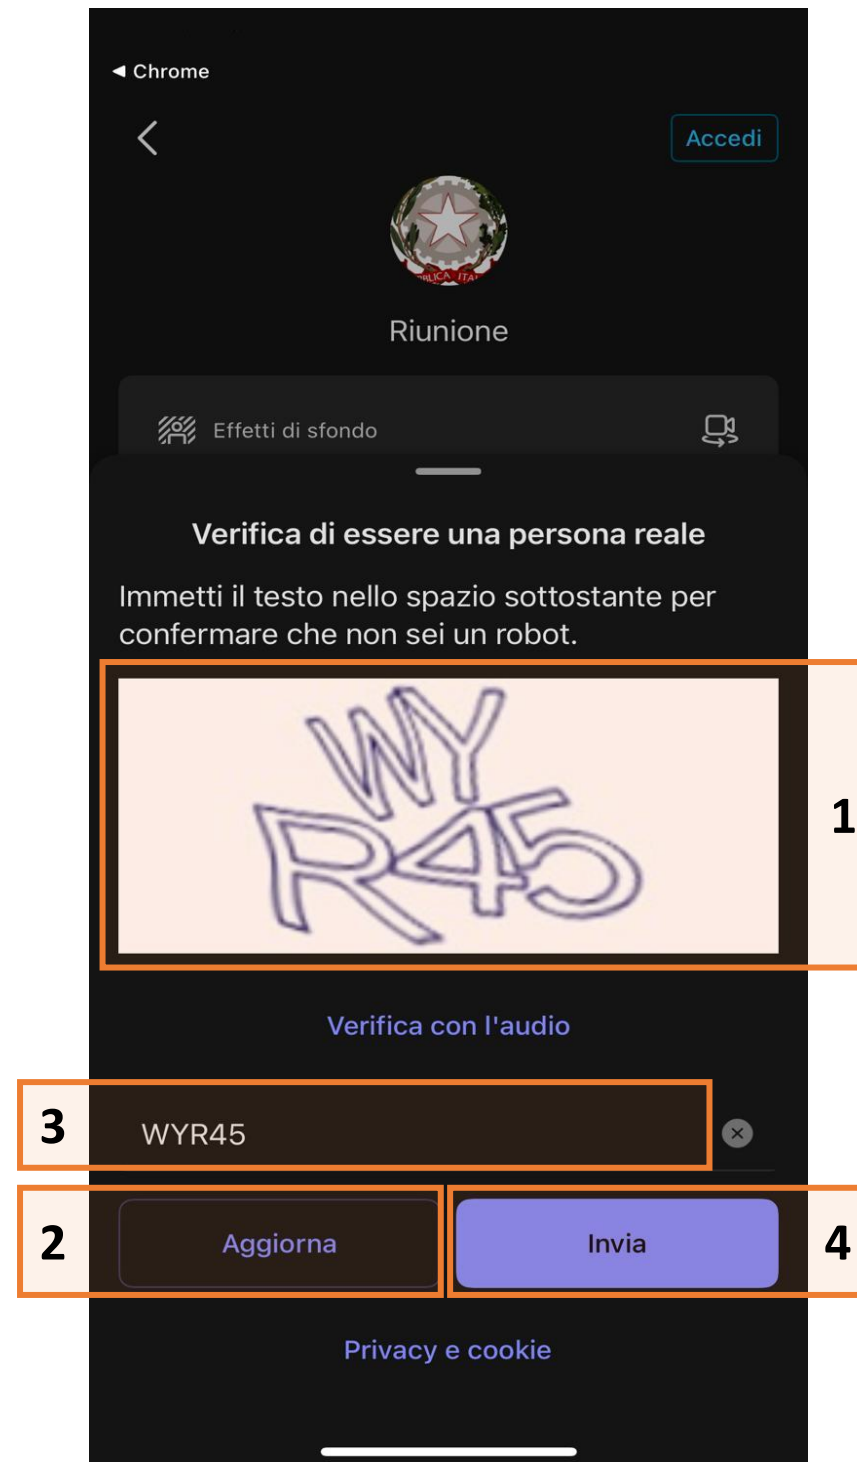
◂ Chrome

Accedi

Riunione

Effetti di sfondo

Verifica di essere una persona reale

Immetti il testo nello spazio sottostante per confermare che non sei un robot.

WY R45

1

Verifica con l'audio

3

WYR45

2

Aggiorna

Invia

4

Privacy e cookie